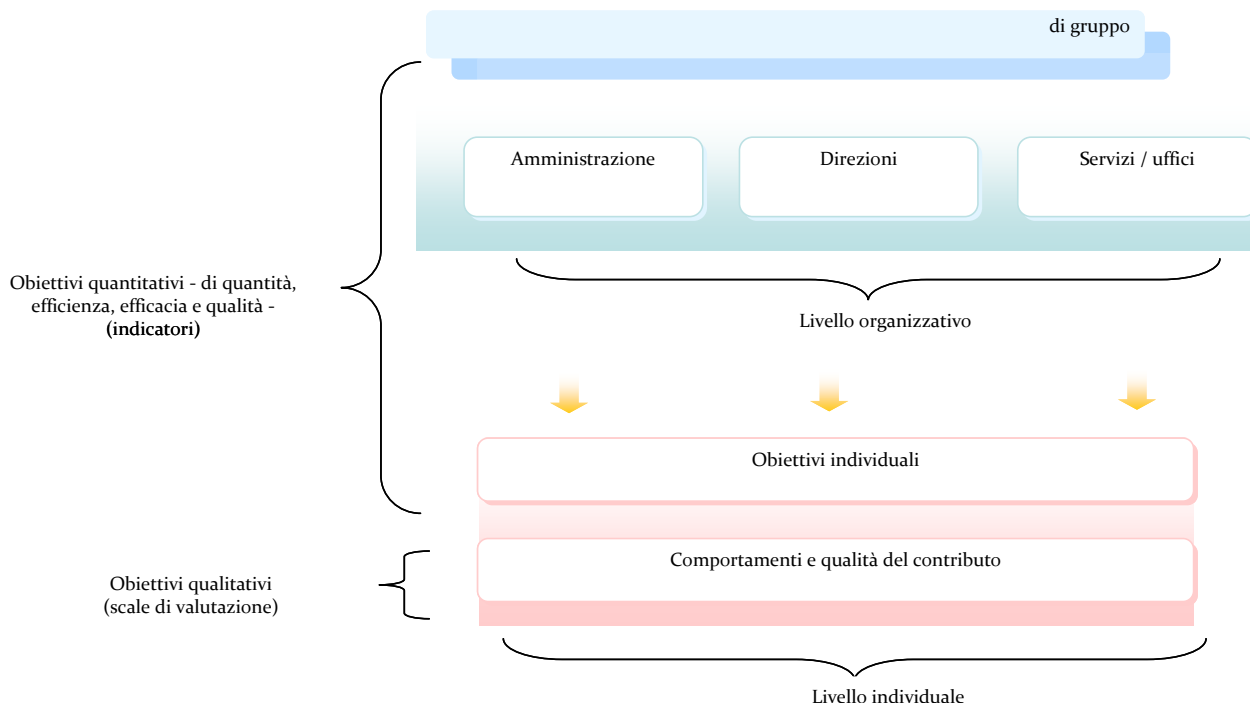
di gruppo

Amministrazione

Direzioni

Servizi / uffici

Livello organizzativo

Obiettivi quantitativi - di quantità, efficienza, efficacia e qualità - **(indicatori)**

Obiettivi individuali

Comportamenti e qualità del contributo

Obiettivi qualitativi (scale di valutazione)

Livello individuale